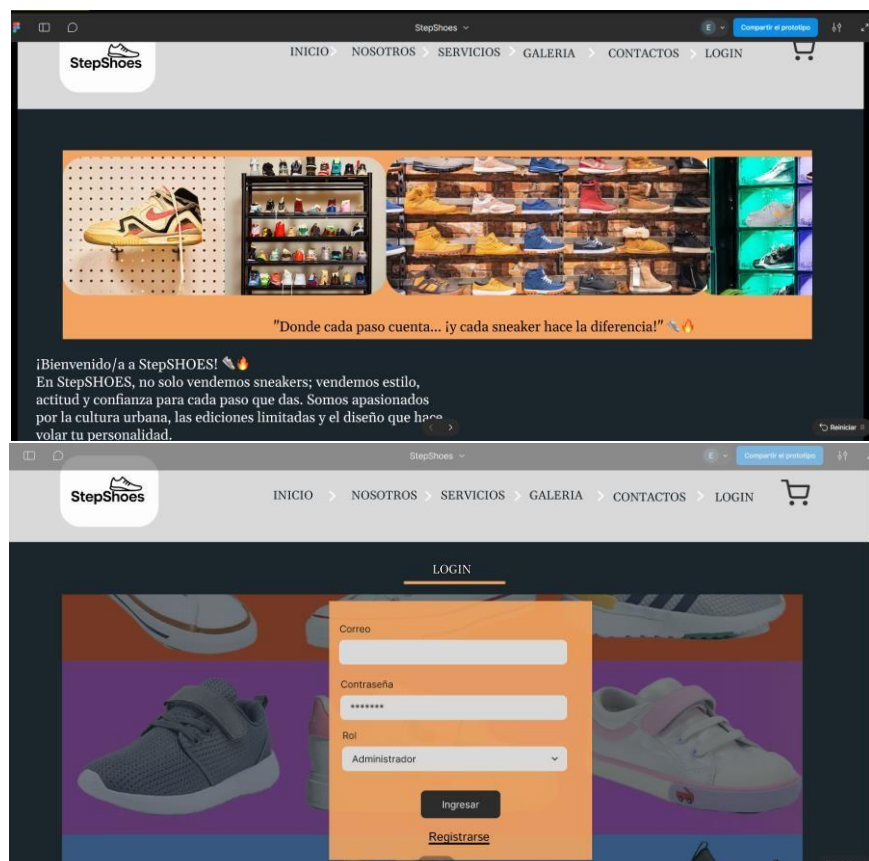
StepShoes

Compartir el prototipo

StepShoes

INICIO NOSOTROS SERVICIOS GALERIA CONTACTOS LOGIN

"Donde cada paso cuenta... ¡y cada sneaker hace la diferencia!" 👟🔥

¡Bienvenido/a a StepSHOES! 👟🔥
En StepSHOES, no solo vendemos sneakers; vendemos estilo, actitud y confianza para cada paso que das. Somos apasionados por la cultura urbana, las ediciones limitadas y el diseño que hace volar tu personalidad.

Reiniciar

StepShoes

Compartir el prototipo

StepShoes

INICIO NOSOTROS SERVICIOS GALERIA CONTACTOS LOGIN

LOGIN

Correo

Contraseña

*******

Rol

Administrador

Ingresar

Registrarse